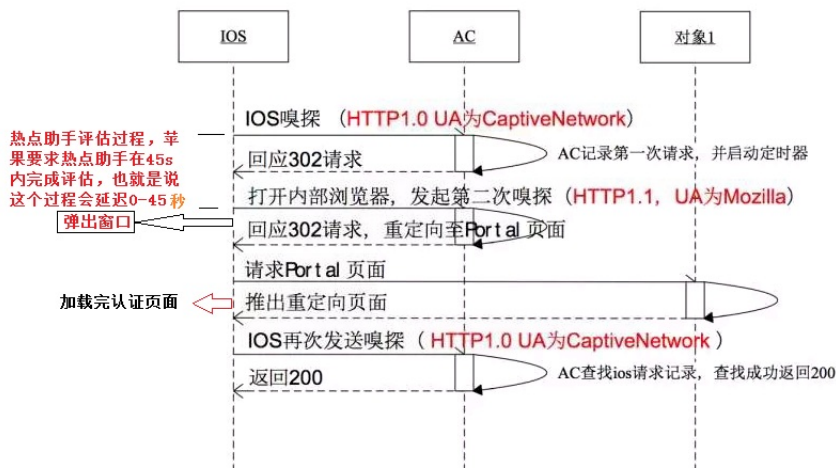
IOS

AC

对象1

热点助手评估过程，苹果要求热点助手在45s内完成评估，也就是说这个过程会延迟0-45秒

IOS嗅探 （HTTP1.0 UA为CaptiveNetwork）

回应302请求

AC记录第一次请求，并启动定时器

打开内部浏览器，发起第二次嗅探（HTTP1.1，UA为Mozilla）

弹出窗口

回应302请求，重定向至Portal 页面

请求Portal 页面

加载完认证页面

推出重定向页面

IOS再次发送嗅探（ HTTP1.0 UA为CaptiveNetwork ）

返回200

AC查找ios请求记录，查找成功返回200